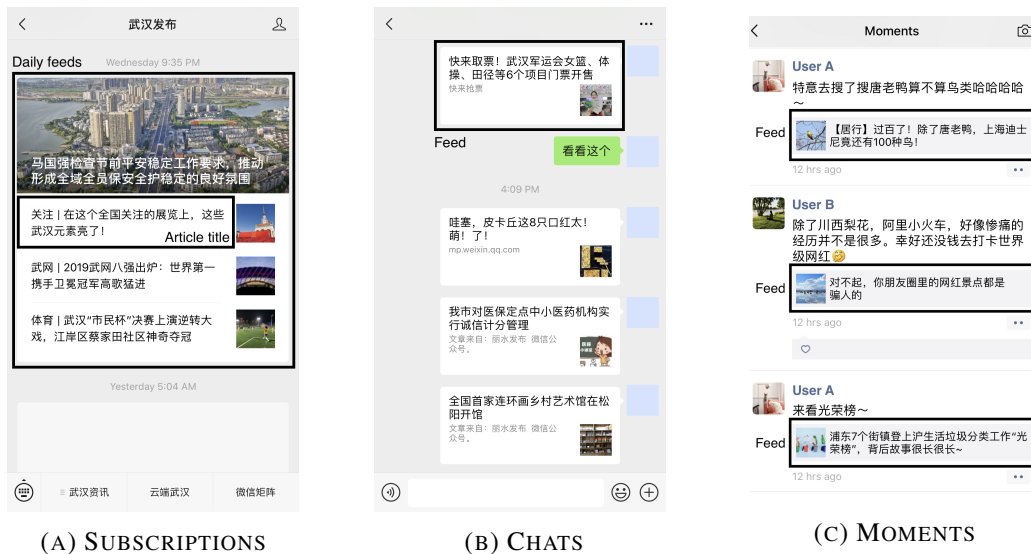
武汉发布

Daily feeds Wednesday 9:35 PM

马国强检查节前平安稳定工作要求，推动形成全域全员保安全护稳定的良好氛围

关注 | 在这个全国关注的展览上，这些武汉元素亮了！

Article title

武网 | 2019武网八强出炉：世界第一携手卫冕冠军高歌猛进

体育 | 武汉"市民杯"决赛上演逆转大戏，江岸区蔡家田社区神奇夺冠

Yesterday 5:04 AM

武汉资讯 云端武汉 微信矩阵

(A) SUBSCRIPTIONS

快来取票！武汉军运会女篮、体操、田径等6个项目门票开售
快来抢票

Feed

看看这个

4:09 PM

哇塞，皮卡丘这8只口红太！萌！了！
mp.weixin.qq.com

我市对医保定点中小医药机构实行诚信计分管理
文章来自：丽水发布 微信公众号。

全国首家连环画乡村艺术馆在松阳开馆
文章来自：丽水发布 微信公众号。

(B) CHATS

Moments

User A
特意去搜了搜唐老鸭算不算鸟类哈哈哈哈～

Feed
【居行】过百了！除了唐老鸭，上海迪士尼竟还有100种鸟！

12 hrs ago

User B
除了川西梨花，阿里小火车，好像惨痛的经历并不是很多。幸好还没钱去打卡世界级网红

Feed
对不起，你朋友圈里的网红景点都是骗人的

12 hrs ago

User A
来看光荣榜～

Feed
浦东7个街镇登上沪生活垃圾分类工作"光荣榜"，背后故事很长很长～

12 hrs ago

(C) MOMENTS